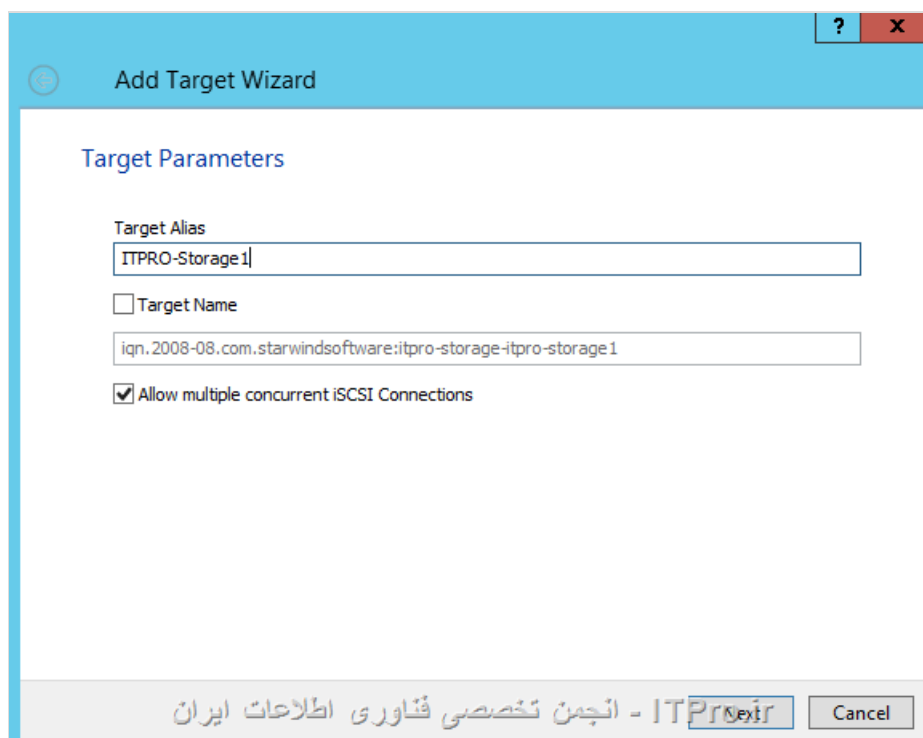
?
X

Add Target Wizard

Target Parameters

Target Alias
ITPRO-Storage1

Target Name
iqn.2008-08.com.starwindsoftware:itpro-storage-itpro-storage1

Allow multiple concurrent iSCSI Connections

ITPro.ir - انجمن تخصصی فناوری اطلاعات ایران
Next
Cancel